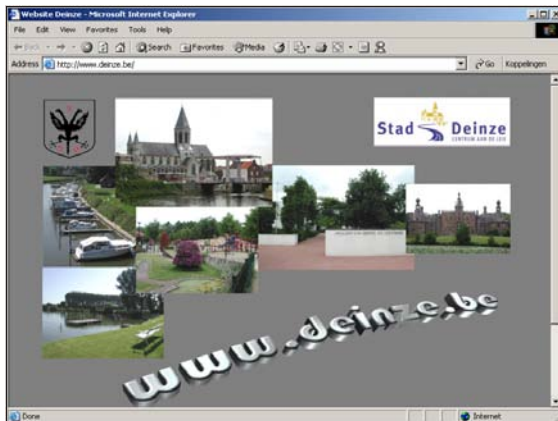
Website Deinze - Microsoft Internet Explorer

File Edit View Favorites Tools Help

Back Search Favorites Media

Address http://www.deinze.be/

Go Koppelingen

Stad Deinze
CENTRUM AAN DE LEIE

www.deinze.be

Done

Internet